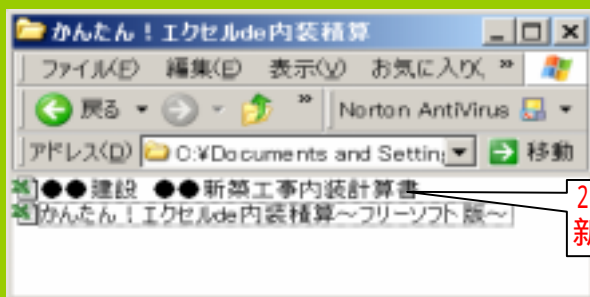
かんたん！エクセルde内装積算

ファイル(F) 編集(E) 表示(V) お気に入り(A) »

戻る » Norton AntiVirus

アドレス(D) C:¥Documents and Settin 移動

●●建設 ●●新築工事内装計算書

かんたん！エクセルde内装積算～フリーソフト版～

2
新